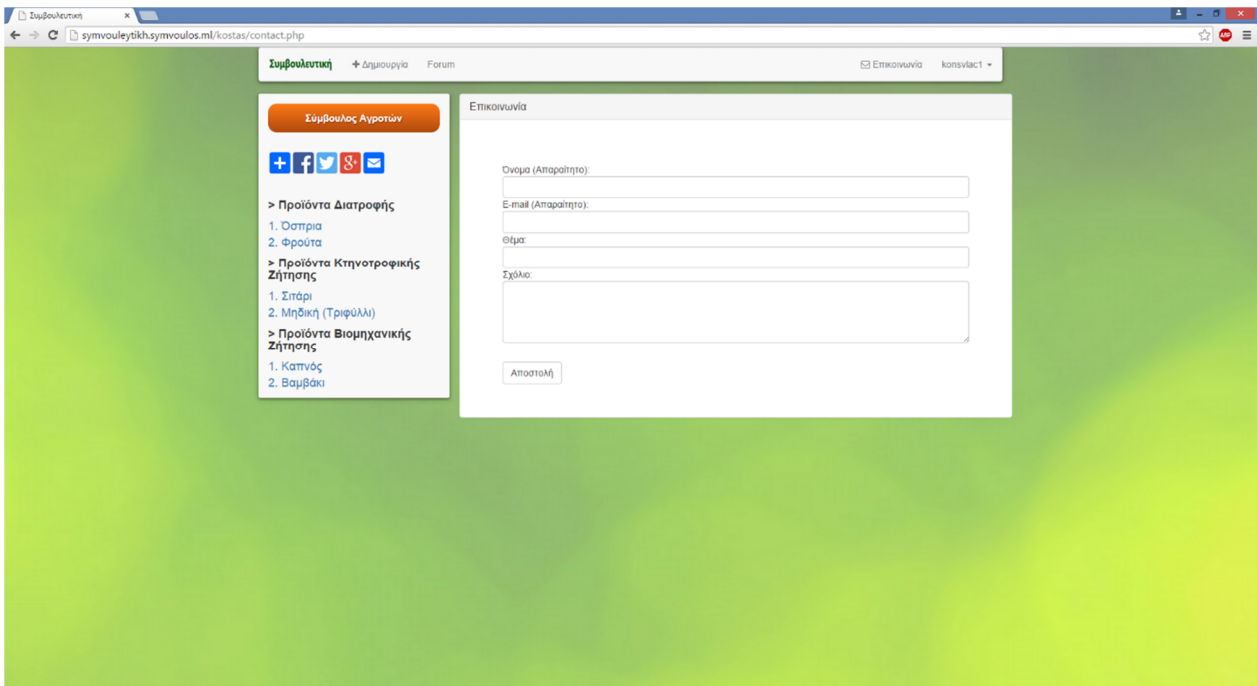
Συμβουλευτική ×

symvouleytikh.symvoulos.ml/kostas/contact.php

Συμβουλευτική + Δημιουργία Forum

Επικοινωνία konsvlac1

Σύμβουλος Αγροτών

> Προϊόντα Διατροφής

1. Όσπρια
2. Φρούτα

> Προϊόντα Κτηνοτροφικής Ζήτησης

1. Σιτάρι
2. Μηδική (Τριφύλλι)

> Προϊόντα Βιομηχανικής Ζήτησης

1. Καπνός
2. Βαμβάκι

Επικοινωνία

Όνομα (Απαραίτητο):

E-mail (Απαραίτητο):

Θέμα:

Σχόλιο:

Αποστολή